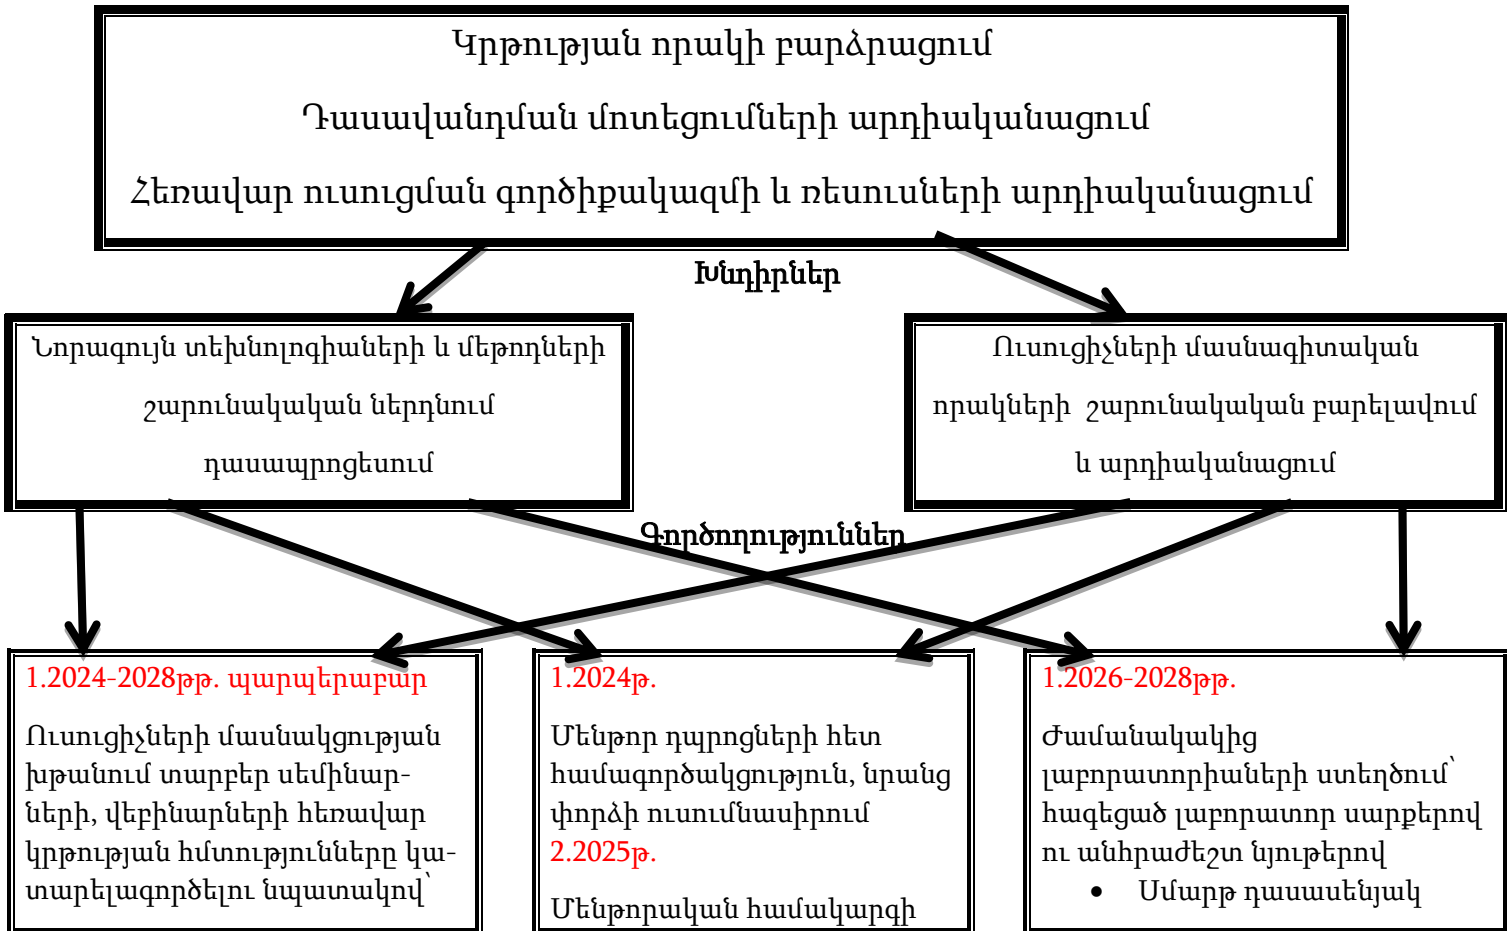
Կրթության որակի բարձրացում

Դասավանդման մոտեցումների արդիականացում

Հեռավար ուսուցման գործիքակազմի և ռեսուսների արդիականացում

Խնդիրներ

Նորագույն տեխնոլոգիաների և մեթոդների շարունակական ներդնում դասապրոցեսում

Ուսուցիչների մասնագիտական որակների շարունակական բարելավում և արդիականացում

Գործողություններ

1.2024-2028թթ. պարպերաբար

Ուսուցիչների մասնակցության խթանում տարբեր սեմինարների, վեբինարների հեռավար կրթության հմտությունները կատարելագործելու նպատակով՝

1.2024թ.

Մենթոր դպրոցների հետ համագործակցություն, նրանց փորձի ուսումնասիրում

2.2025թ.

Մենթորական համակարգի

1.2026-2028թթ.

Ժամանակակից լաբորատորիաների ստեղծում՝ հագեցած լաբորատոր սարքերով ու անհրաժեշտ նյութերով

• Սմարթ դասասենյակ